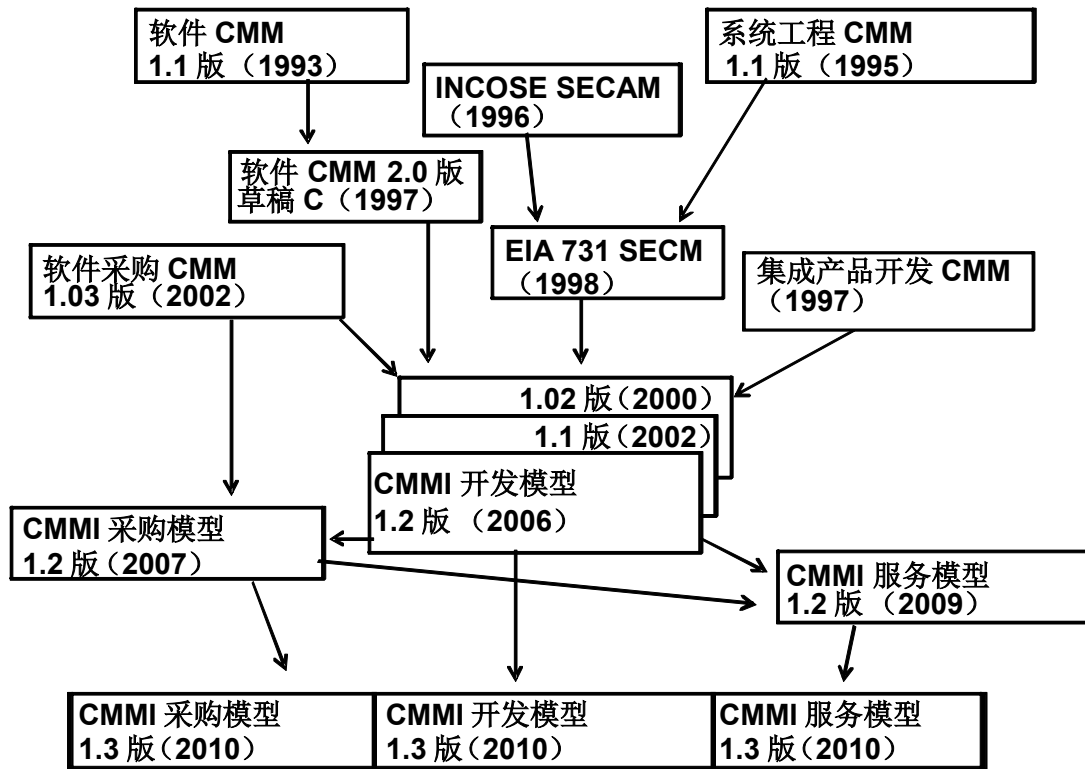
软件 CMM
1.1 版（1993）

系统工程 CMM
1.1 版（1995）

INCOSE SECAM
（1996）

软件 CMM 2.0 版
草稿 C（1997）

EIA 731 SECM
（1998）

软件采购 CMM
1.03 版（2002）

集成产品开发 CMM
（1997）

1.02 版（2000）

1.1 版（2002）

CMMI 开发模型
1.2 版 （2006）

CMMI 采购模型
1.2 版（2007）

CMMI 服务模型
1.2 版 （2009）

| CMMI 采购模型 1.3 版（2010） | CMMI 开发模型 1.3 版（2010） | CMMI 服务模型 1.3 版（2010） |
|---|---|---|